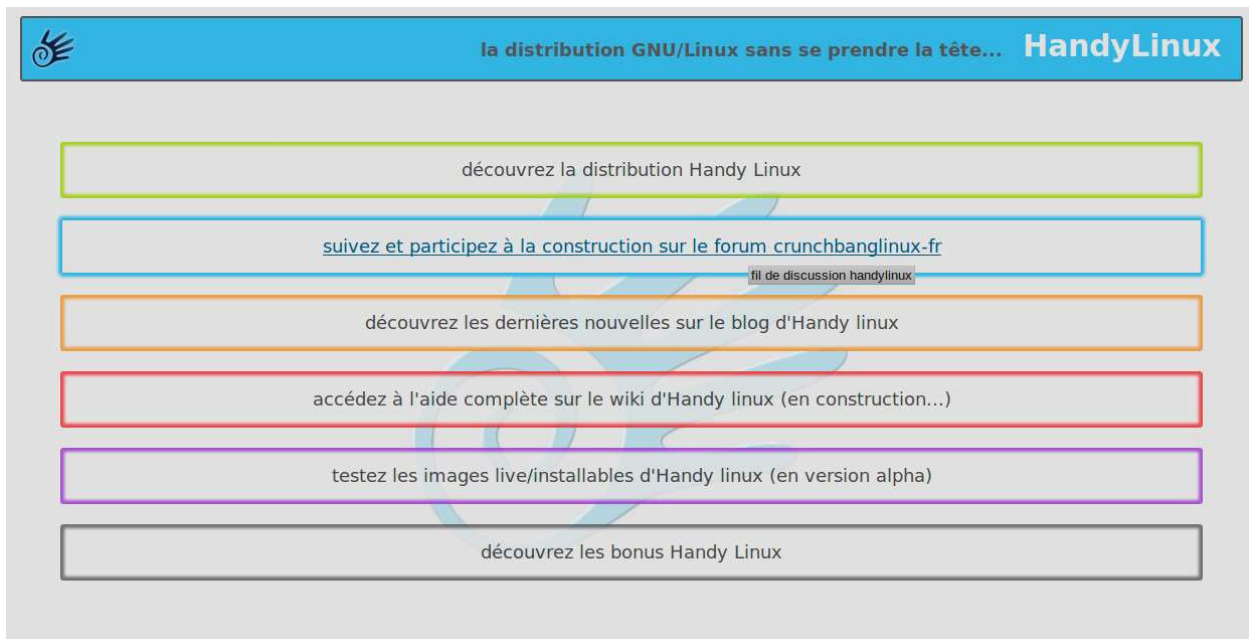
la distribution GNU/Linux sans se prendre la tête... HandyLinux

découvrez la distribution Handy Linux

suivez et participez à la construction sur le forum crunchbanglinux-fr

fil de discussion handylinux

découvrez les dernières nouvelles sur le blog d'Handy linux

accédez à l'aide complète sur le wiki d'Handy linux (en construction...)

testez les images live/installables d'Handy linux (en version alpha)

découvrez les bonus Handy Linux